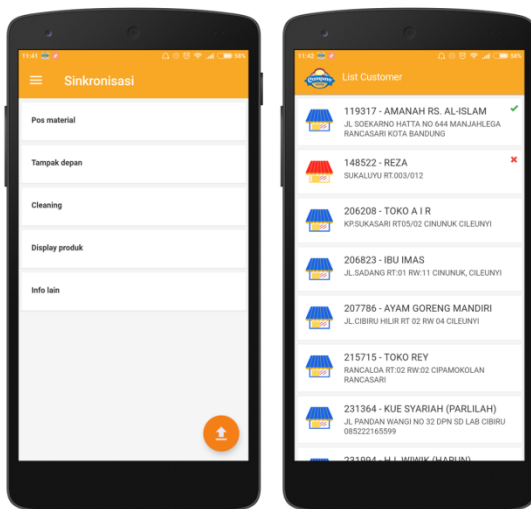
11:41

Sinkronisasi

Pos material

Tampak depan

Cleaning

Display produk

Info lain

11:42

List Customer

119317 - AMANAH RS. AL-ISLAM
JL SOEKARNO HATTA NO 644 MANJAHLEGA RANCASARI KOTA BANDUNG

148522 - REZA
SUKALUYU RT.003/012

206208 - TOKO A I R
KP.SUKASARI RT05/02 CINUNUK CILEUNYI

206823 - IBU IMAS
JL.SADANG RT:01 RW:11 CINUNUK, CILEUNYI

207786 - AYAM GORENG MANDIRI
JL.CIBIRU HILIR RT 02 RW 04 CILEUNYI

215715 - TOKO REY
RANCALOA RT:02 RW:02 CIPAMOKOLAN RANCASARI

231364 - KUE SYARIAH (PARLILAH)
JL PANDAN WANGI NO 32 DPN SD LAB CIBIRU 085222165599

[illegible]